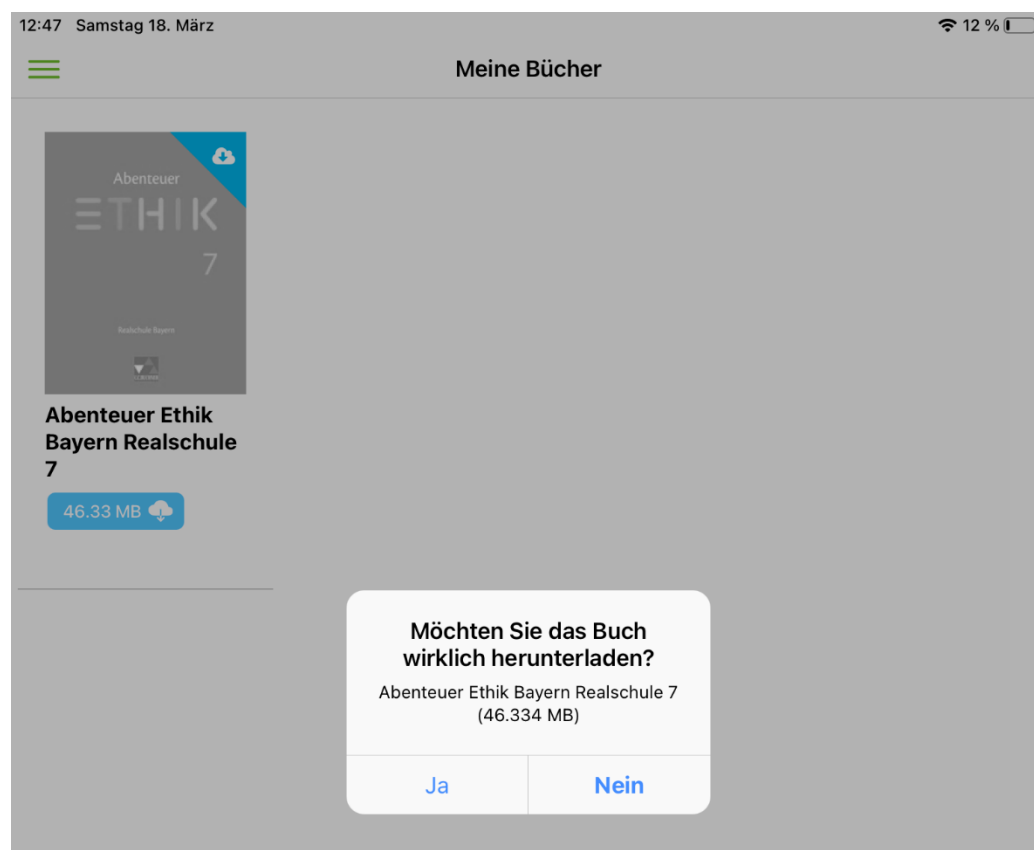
12:47 Samstag 18. März

12 %

Meine Bücher

Abenteuer
ETHIK
7

Realschule Bayern

Abenteuer Ethik Bayern Realschule 7

46.33 MB

Möchten Sie das Buch wirklich herunterladen?

Abenteuer Ethik Bayern Realschule 7 (46.334 MB)

Ja

Nein